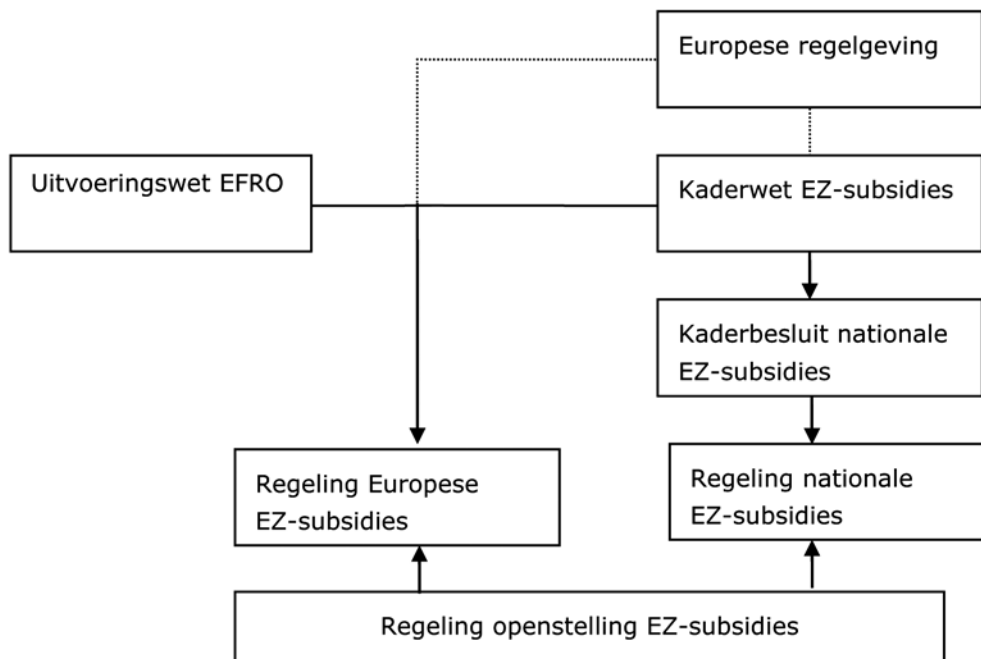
Europese regelgeving

Uitvoeringswet EFRO

Kaderwet EZ-subsidies

Kaderbesluit nationale EZ-subsidies

Regeling Europese EZ-subsidies

Regeling nationale EZ-subsidies

Regeling openstelling EZ-subsidies